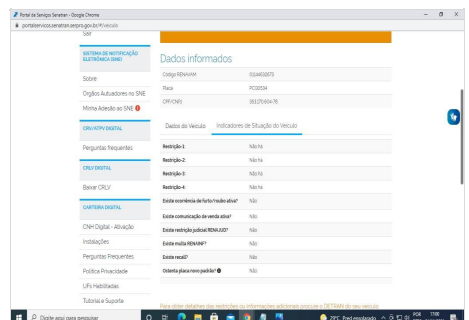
Portal de Serviços Senatran - Google Chrome
portalservicos.senatran.serpro.gov.br/#/veiculo

Sair

SISTEMA DE NOTIFICAÇÃO ELETRÔNICA (SNE)

Sobre

Órgãos Autuadores no SNE

Minha Adesão ao SNE

CRV/ATPV DIGITAL

Perguntas frequentes

CRLV DIGITAL

Baixar CRLV

CARTEIRA DIGITAL

CNH Digital - Ativação

Instalações

Perguntas Frequentes

Política Privacidade

UFs Habilitadas

Tutorial e Suporte

Dados informados

| Código RENAVAM | 01144659875 |
|---|---|
| Placa | PCO2D34 |
| CPF/CNPJ | 383375404-78 |

Dados do Veículo | Indicadores de Situação do Veículo

| Restrição-1: | Não há |
|---|---|
| Restrição-2: | Não há |
| Restrição-3: | Não há |
| Restrição-4: | Não há |
| Existe ocorrência de furto/roubo ativa? | Não |
| Existe comunicação de venda ativa? | Não |
| Existe restrição judicial RENAJUD? | Não |
| Existe multa RENAINF? | Não |
| Existe recall? | Não |
| Ostenta placa novo padrão? | Não |

Para obter detalhes das restrições ou informações adicionais procure o DETRAN do seu veículo

Digite aqui para pesquisar

29°C Pred ensolarado POR 11:00